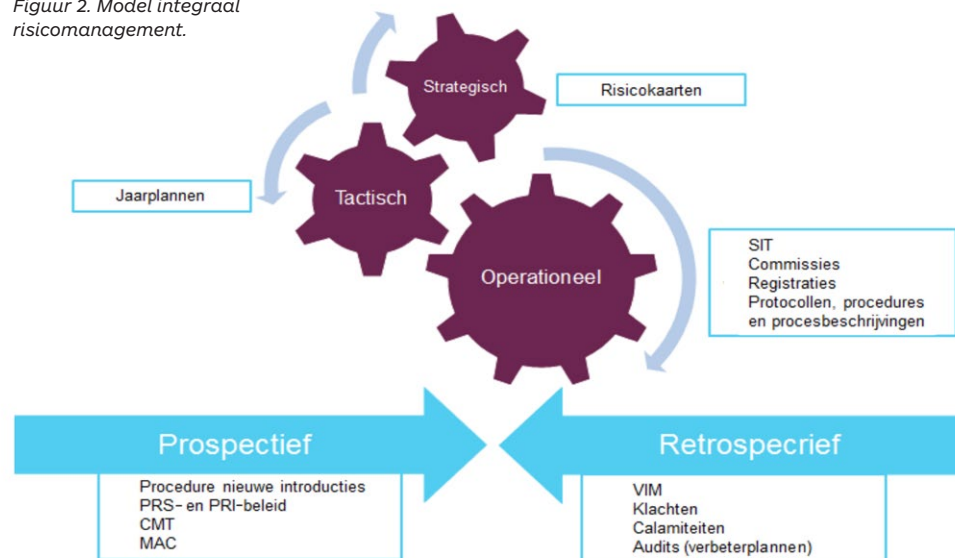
Figuur 2. Model integraal risicomanagement.

Strategisch

Risicokaarten

Tactisch

Jaarplannen

Operationeel

SIT
Commissies
Registraties
Protocollen, procedures en procesbeschrijvingen

Prospectief

Procedure nieuwe introducties
PRS- en PRI-beleid
CMT
MAC

Retrospecrief

VIM
Klachten
Calamiteiten
Audits (verbeterplannen)